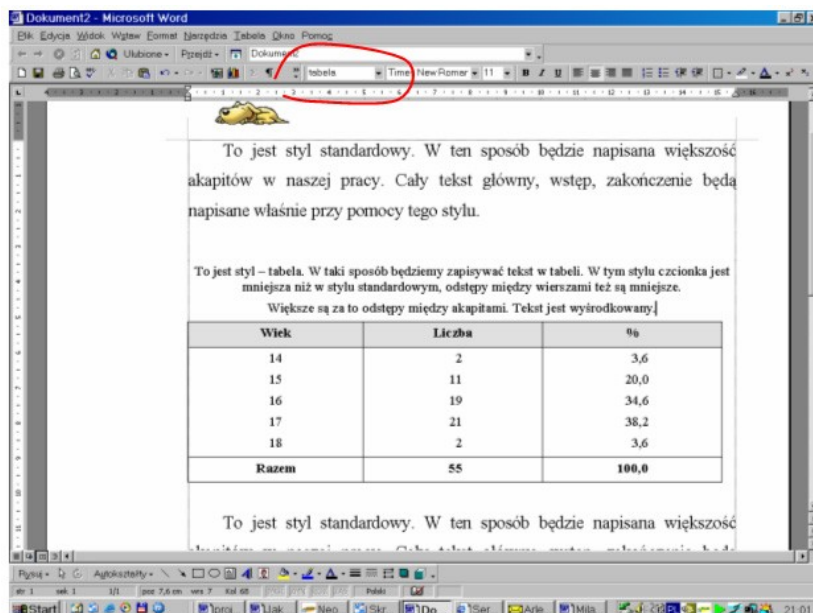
Dokument2 - Microsoft Word

Plik Edycja Widok Wstaw Format Narzędzia Tabela Okno Pomoc

Ulubione Przejdź Dokument

tabela Times New Roman 11

To jest styl standardowy. W ten sposób będzie napisana większość akapitów w naszej pracy. Cały tekst główny, wstęp, zakończenie będą napisane właśnie przy pomocy tego stylu.

To jest styl – tabela. W taki sposób będziemy zapisywać tekst w tabeli. W tym stylu czcionka jest mniejsza niż w stylu standardowym, odstępy między wierszami też są mniejsze.

Większe są za to odstępy między akapitami. Tekst jest wyśrodkowany.

| Wiek | Liczba | % |
|---|---|---|
| 14 | 2 | 3,6 |
| 15 | 11 | 20,0 |
| 16 | 19 | 34,6 |
| 17 | 21 | 38,2 |
| 18 | 2 | 3,6 |
| Razem | 55 | 100,0 |

To jest styl standardowy. W ten sposób będzie napisana większość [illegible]

Rysuj Autokształty

str 1 sek 1 1/1 poz 7,6 cm wrs 7 Kol 68 Polski

Start Proj Ljak Neo Skr Do Ser Ade Mila 21:01